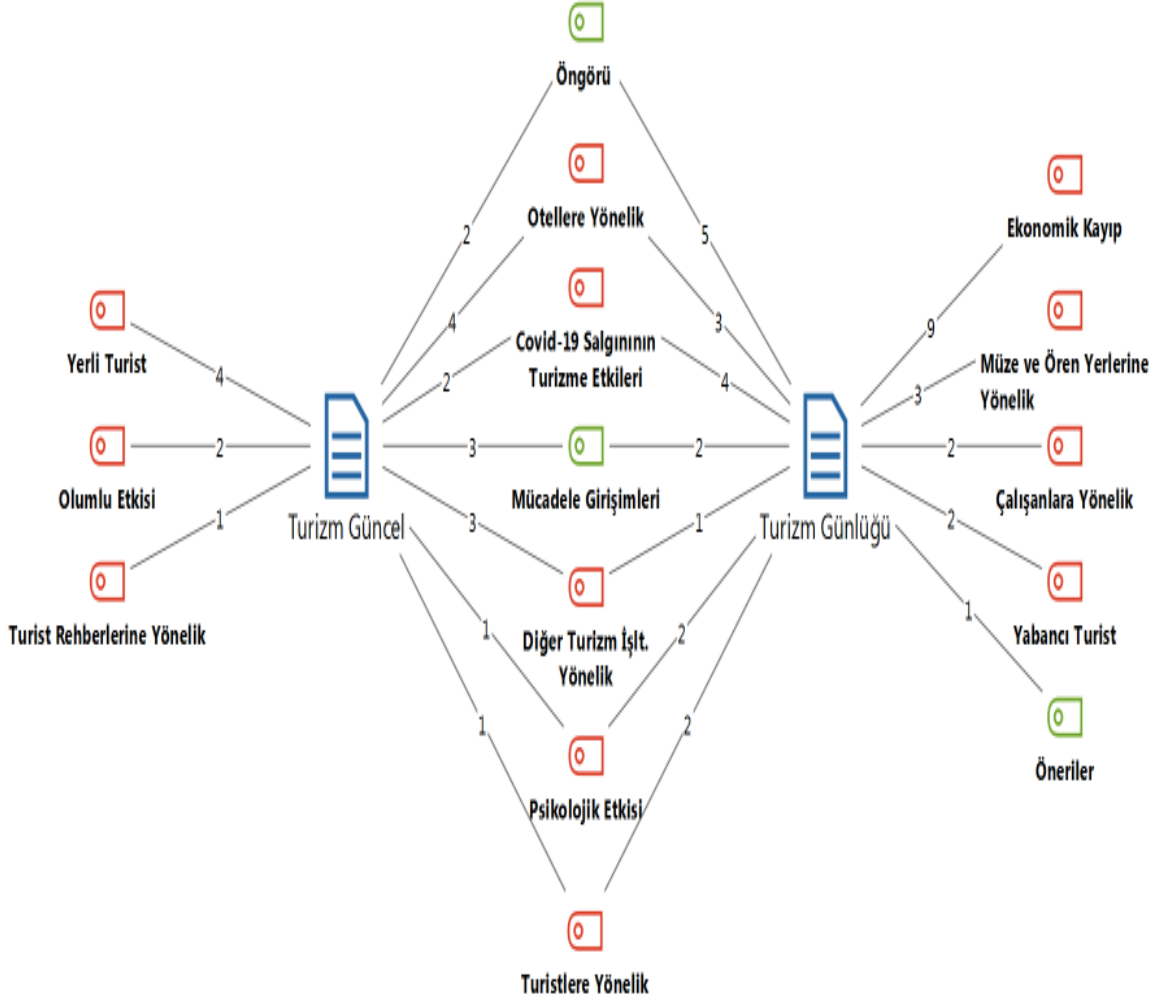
Öngörü

Otellere Yönelik

Ekonomik Kayıp

2

5

Yerli Turist

4

Covid-19 Salgınının Turizme Etkileri

3

9

4

2

4

Müze ve Ören Yerlerine Yönelik

3

Olumlu Etkisi

2

3

Mücadele Girişimleri

2

2

Turizm Güncel

Turizm Günlüğü

1

3

1

Çalışanlara Yönelik

2

Turist Rehberlerine Yönelik

Diğer Turizm İşlt. Yönelik

Yabancı Turist

1

1

2

Öneriler

1

2

Psikolojik Etkisi

Turistlere Yönelik